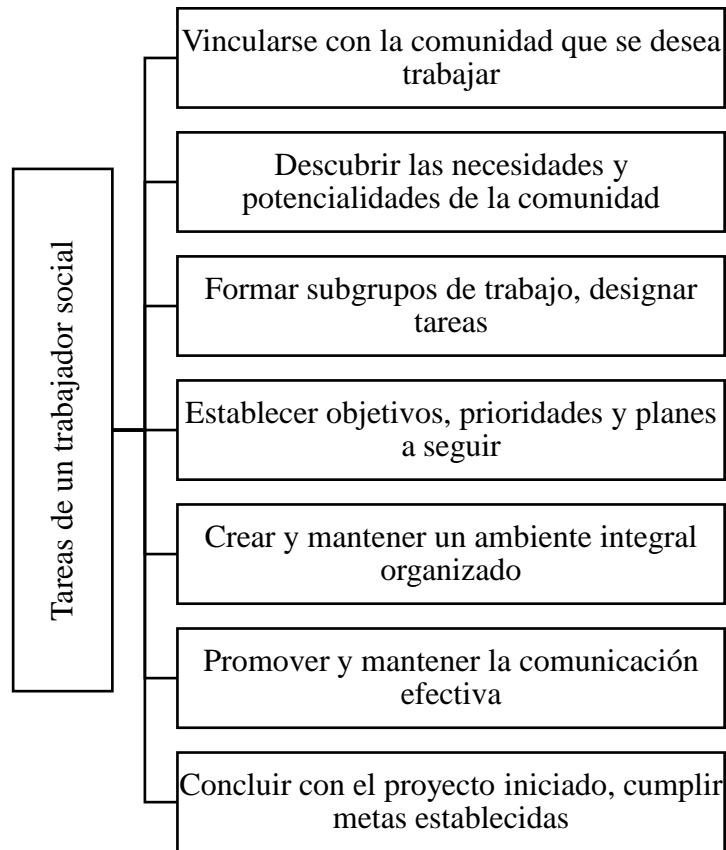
Tareas de un trabajador social

Vincularse con la comunidad que se desea trabajar

Descubrir las necesidades y potencialidades de la comunidad

Formar subgrupos de trabajo, designar tareas

Establecer objetivos, prioridades y planes a seguir

Crear y mantener un ambiente integral organizado

Promover y mantener la comunicación efectiva

Concluir con el proyecto iniciado, cumplir metas establecidas